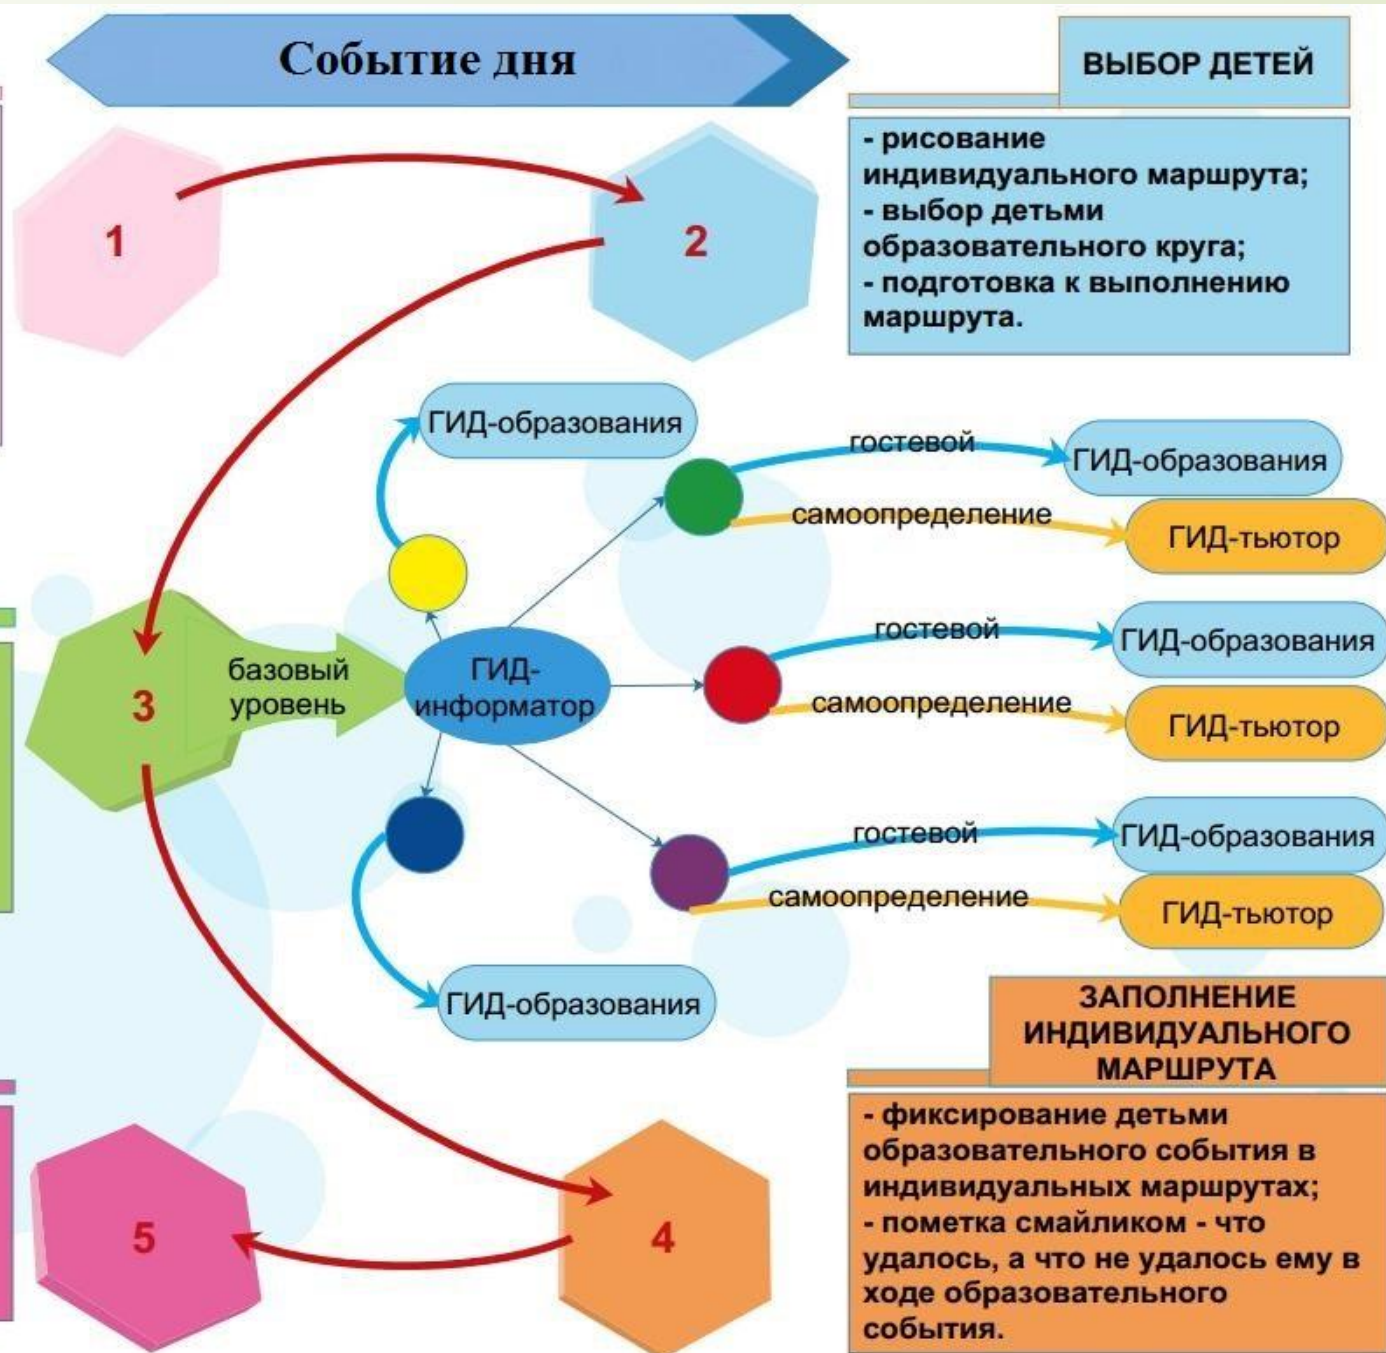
Событие дня

ВЫБОР ДЕТЕЙ

- рисование индивидуального маршрута;
- выбор детьми образовательного круга;
- подготовка к выполнению маршрута.

1

2

ГИД-образования

гостевой

ГИД-образования

самоопределение

ГИД-тьютор

гостевой

ГИД-образования

3

базовый уровень

ГИД-информатор

самоопределение

ГИД-тьютор

гостевой

ГИД-образования

самоопределение

ГИД-тьютор

ГИД-образования

ЗАПОЛНЕНИЕ ИНДИВИДУАЛЬНОГО МАРШРУТА

- фиксирование детьми образовательного события в индивидуальных маршрутах;
- пометка смайликом - что удалось, а что не удалось ему в ходе образовательного события.

5

4